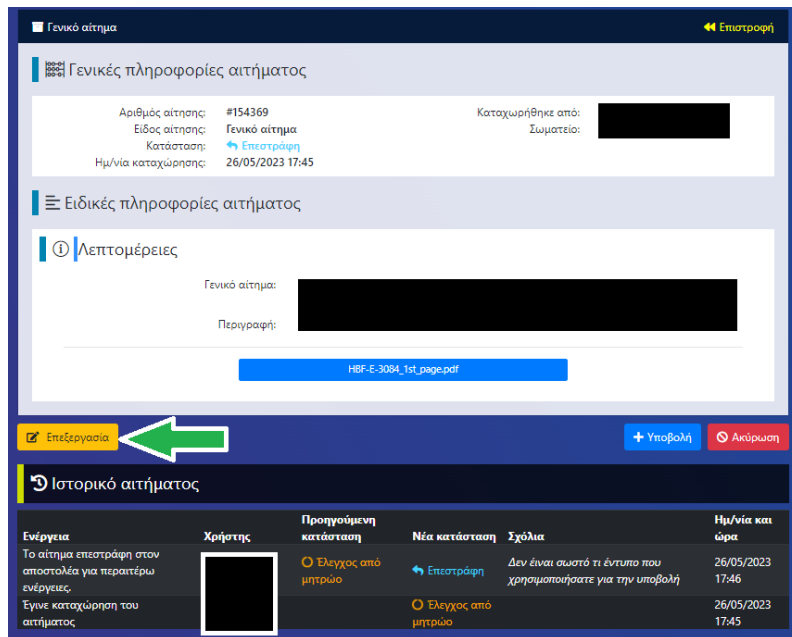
Γενικό αίτημα

Επιστροφή

Γενικές πληροφορίες αιτήματος

Αριθμός αίτησης: #154369
Είδος αίτησης: Γενικό αίτημα
Κατάσταση: Επιστροφή
Ημ/νία καταχώρησης: 26/05/2023 17:45

Καταχωρήθηκε από:
Σωματείο:

Ειδικές πληροφορίες αιτήματος

Λεπτομέρειες

Γενικό αίτημα:

Περιγραφή:

HBF-E-3084_1st_page.pdf

Επεξεργασία

Υποβολή

Ακύρωση

Ιστορικό αιτήματος

| Ενέργεια | Χρήστης | Προηγούμενη κατάσταση | Νέα κατάσταση | Σχόλια | Ημ/νία και ώρα |
|---|---|---|---|---|---|
| Το αίτημα επεστράφη στον αποστολέα για περαιτέρω ενέργειες. | | Έλεγχος από μητρώο | Επιστράφη | Δεν είναι σωστό τι έντυπο που χρησιμοποιήσατε για την υποβολή | 26/05/2023 17:46 |
| Έγινε καταχώρηση του αιτήματος | | | Έλεγχος από μητρώο | | 26/05/2023 17:45 |